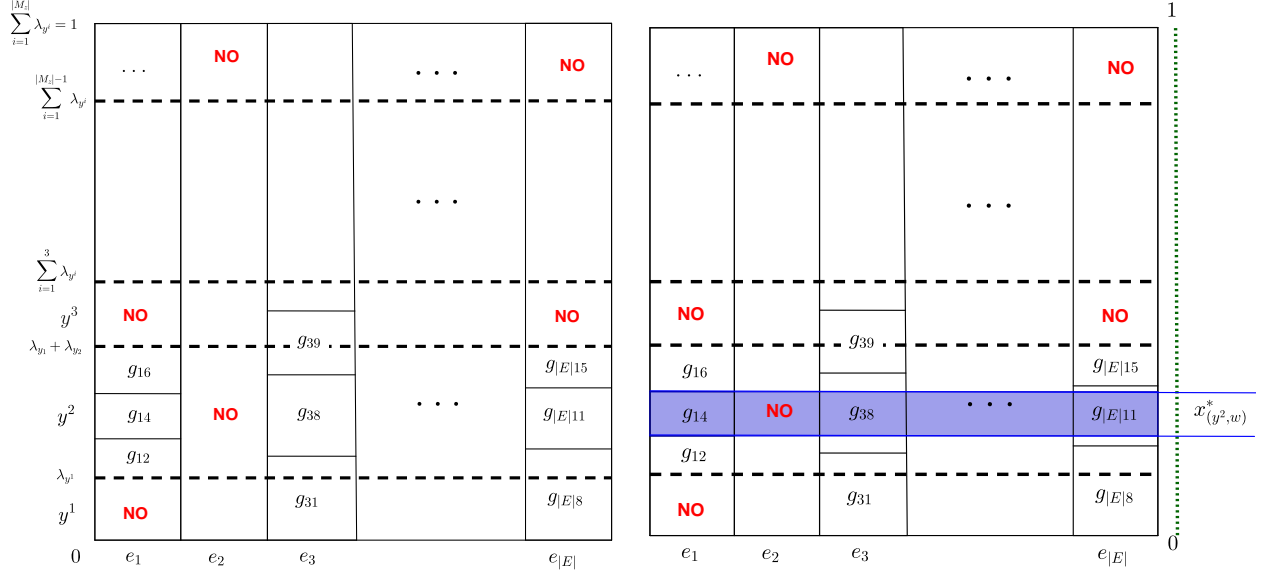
$\sum_{i=1}^{|M_i|} \lambda_{y^i} = 1$
$\sum_{i=1}^{|M_i|-1} \lambda_{y^i}$
$\sum_{i=1}^{3} \lambda_{y^i}$
$y^3$
$\lambda_{y_1} + \lambda_{y_2}$
$y^2$
$\lambda_{y^1}$
$y^1$
0

$\cdots$ NO $\cdots$ NO
$\cdots$
$\cdots$
NO NO
$g_{39}$
$g_{16}$ $g_{|E|15}$
$g_{14}$ NO $g_{38}$ $\cdots$ $g_{|E|11}$
$g_{12}$
$g_{31}$ $g_{|E|8}$
NO

$e_1$ $e_2$ $e_3$ $e_{|E|}$

1
$\cdots$ NO $\cdots$ NO
$\cdots$
NO NO
$g_{39}$
$g_{16}$ $g_{|E|15}$
$g_{14}$ NO $g_{38}$ $\cdots$ $g_{|E|11}$ $x^*_{(y^2,w)}$
$g_{12}$
$g_{31}$ $g_{|E|8}$
NO
0

$e_1$ $e_2$ $e_3$ $e_{|E|}$